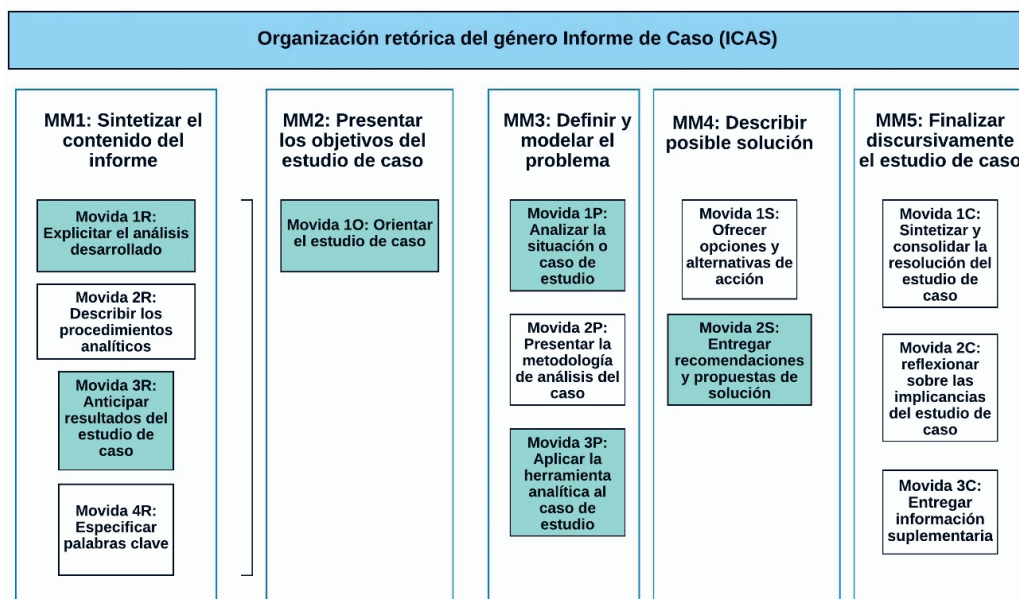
Organización retórica del género Informe de Caso (ICAS)

MM1: Sintetizar el contenido del informe

Movida 1R: Explicitar el análisis desarrollado

Movida 2R: Describir los procedimientos analíticos

Movida 3R: Anticipar resultados del estudio de caso

Movida 4R: Especificar palabras clave

MM2: Presentar los objetivos del estudio de caso

Movida 1O: Orientar el estudio de caso

MM3: Definir y modelar el problema

Movida 1P: Analizar la situación o caso de estudio

Movida 2P: Presentar la metodología de análisis del caso

Movida 3P: Aplicar la herramienta analítica al caso de estudio

MM4: Describir posible solución

Movida 1S: Ofrecer opciones y alternativas de acción

Movida 2S: Entregar recomendaciones y propuestas de solución

MM5: Finalizar discursivamente el estudio de caso

Movida 1C: Sintetizar y consolidar la resolución del estudio de caso

Movida 2C: reflexionar sobre las implicancias del estudio de caso

Movida 3C: Entregar información suplementaria